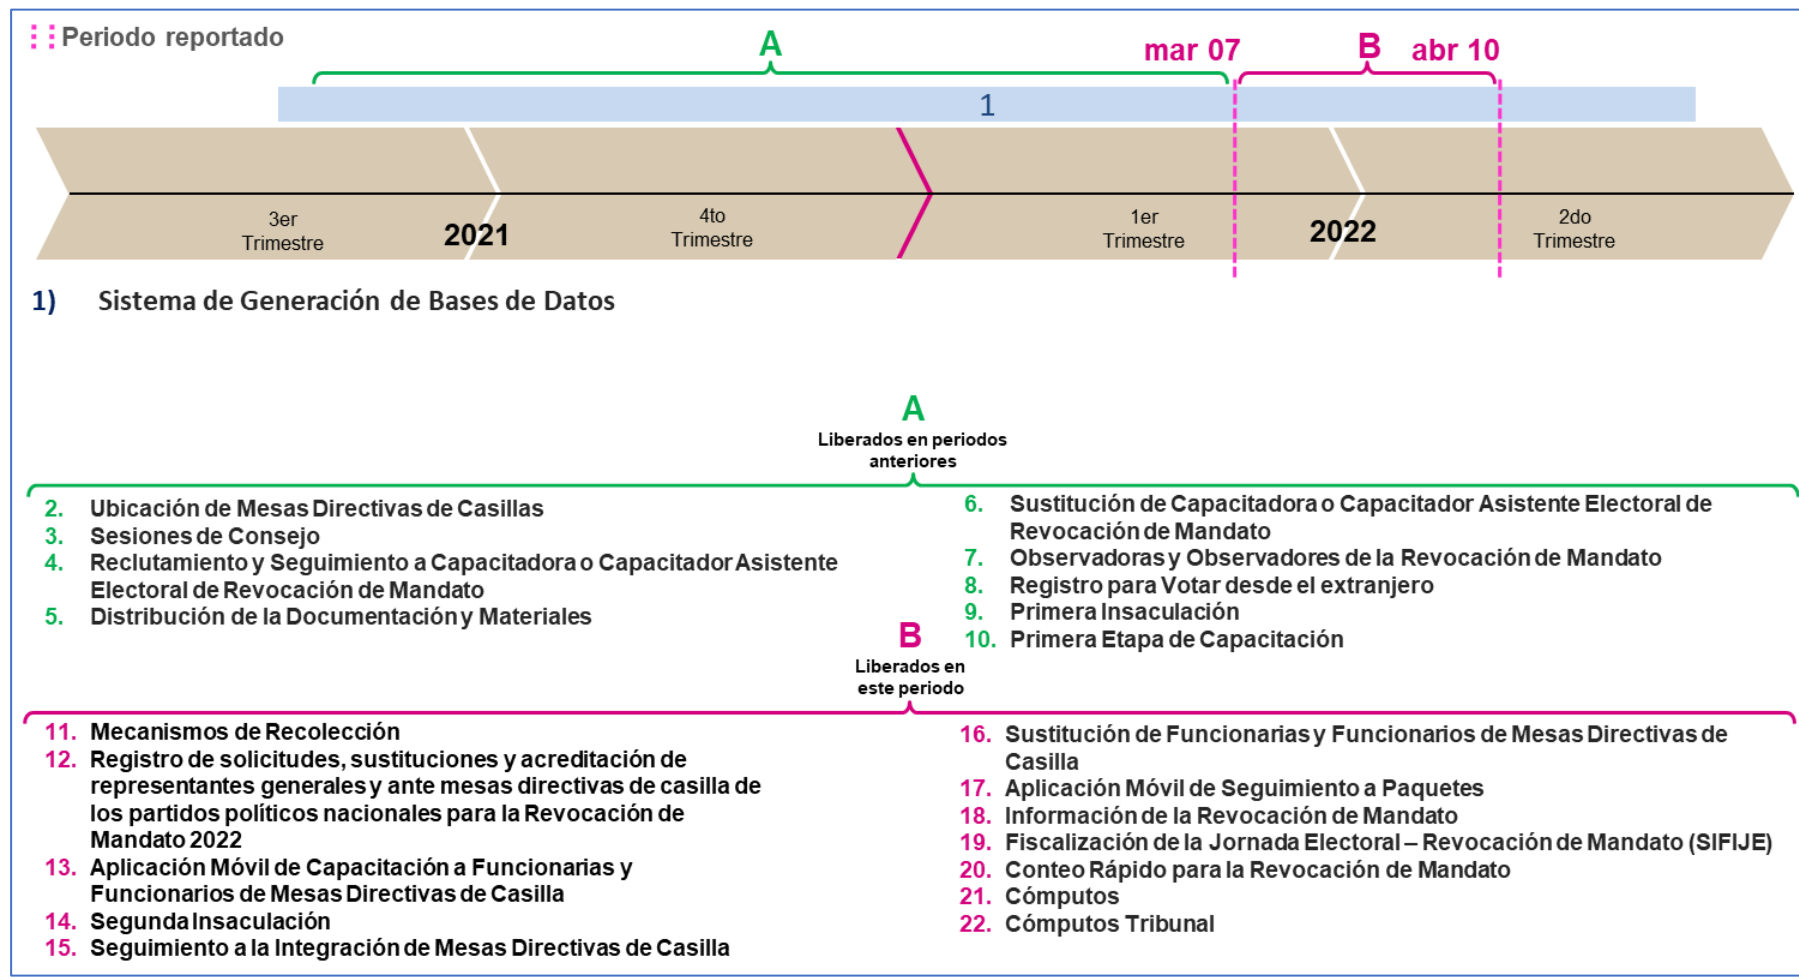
Periodo reportado

A

mar 07

B abr 10

1

3er Trimestre

2021

4to Trimestre

1er Trimestre

2022

2do Trimestre

1) Sistema de Generación de Bases de Datos

A
Liberados en periodos anteriores

2. Ubicación de Mesas Directivas de Casillas
3. Sesiones de Consejo
4. Reclutamiento y Seguimiento a Capacitadora o Capacitador Asistente Electoral de Revocación de Mandato
5. Distribución de la Documentación y Materiales

6. Sustitución de Capacitadora o Capacitador Asistente Electoral de Revocación de Mandato
7. Observadoras y Observadores de la Revocación de Mandato
8. Registro para Votar desde el extranjero
9. Primera Insaculación
10. Primera Etapa de Capacitación

B
Liberados en este periodo

11. Mecanismos de Recolección
12. Registro de solicitudes, sustituciones y acreditación de representantes generales y ante mesas directivas de casilla de los partidos políticos nacionales para la Revocación de Mandato 2022
13. Aplicación Móvil de Capacitación a Funcionarias y Funcionarios de Mesas Directivas de Casilla
14. Segunda Insaculación
15. Seguimiento a la Integración de Mesas Directivas de Casilla

16. Sustitución de Funcionarias y Funcionarios de Mesas Directivas de Casilla
17. Aplicación Móvil de Seguimiento a Paquetes
18. Información de la Revocación de Mandato
19. Fiscalización de la Jornada Electoral – Revocación de Mandato (SIFIJE)
20. Conteo Rápido para la Revocación de Mandato
21. Cómputos
22. Cómputos Tribunal